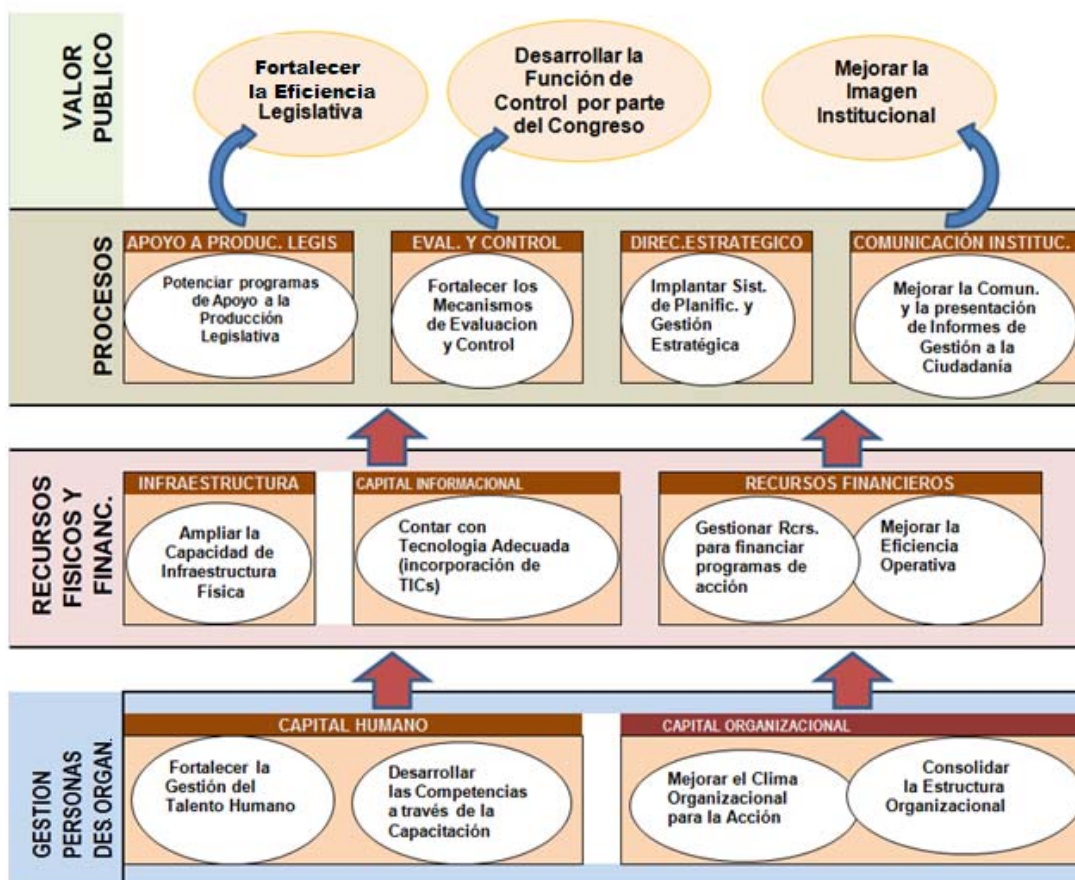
VALOR PUBLICO

Fortalecer la Eficiencia Legislativa

Desarrollar la Función de Control por parte del Congreso

Mejorar la Imagen Institucional

PROCESOS

APOYO A PRODUC. LEGIS

Potenciar programas de Apoyo a la Producción Legislativa

EVAL. Y CONTROL

Fortalecer los Mecanismos de Evaluacion y Control

DIREC.ESTRATEGICO

Implantar Sist. de Planific. y Gestión Estratégica

COMUNICACIÓN INSTITUC.

Mejorar la Comun. y la presentación de Informes de Gestión a la Ciudadanía

RECURSOS FISICOS Y FINANC.

INFRAESTRUCTURA

Ampliar la Capacidad de Infraestructura Física

CAPITAL INFORMACIONAL

Contar con Tecnologia Adecuada (incorporación de TICs)

RECURSOS FINANCIEROS

Gestionar Rcrs. para financiar programas de acción

Mejorar la Eficiencia Operativa

GESTION PERSONAS DES.ORGAN.

CAPITAL HUMANO

Fortalecer la Gestión del Talento Humano

Desarrollar las Competencias a través de la Capacitación

CAPITAL ORGANIZACIONAL

Mejorar el Clima Organizacional para la Acción

Consolidar la Estructura Organizacional